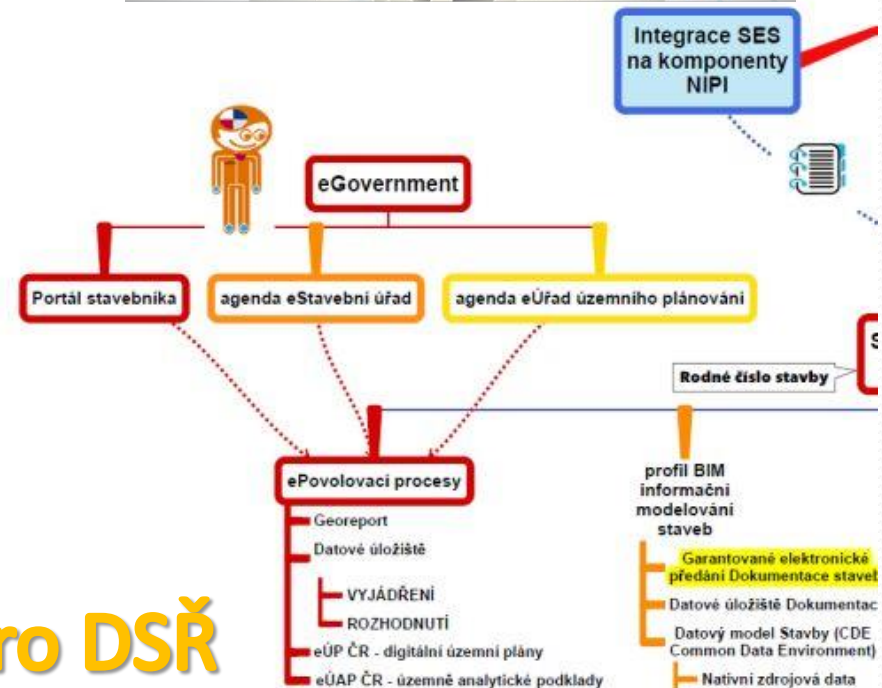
Integrace SES na komponenty NIPI

eGovernment

Portál stavebníka

agenda eStavební úřad

agenda eÚřad územního plánování

Rodné číslo stavby

S

ePovolovací procesy

Georeport

Datové úložiště

VYJÁDŘENÍ

ROZHODNUTÍ

eÚP ČR - digitální územní plány

eÚAP ČR - územně analytické podklady

profil BIM informační modelování staveb

Garantované elektronické předání Dokumentace staveb

Datové úložiště Dokumentac

Datový model Stavby (CDE Common Data Environment)

Nativní zdrojová data

ro DSŘ